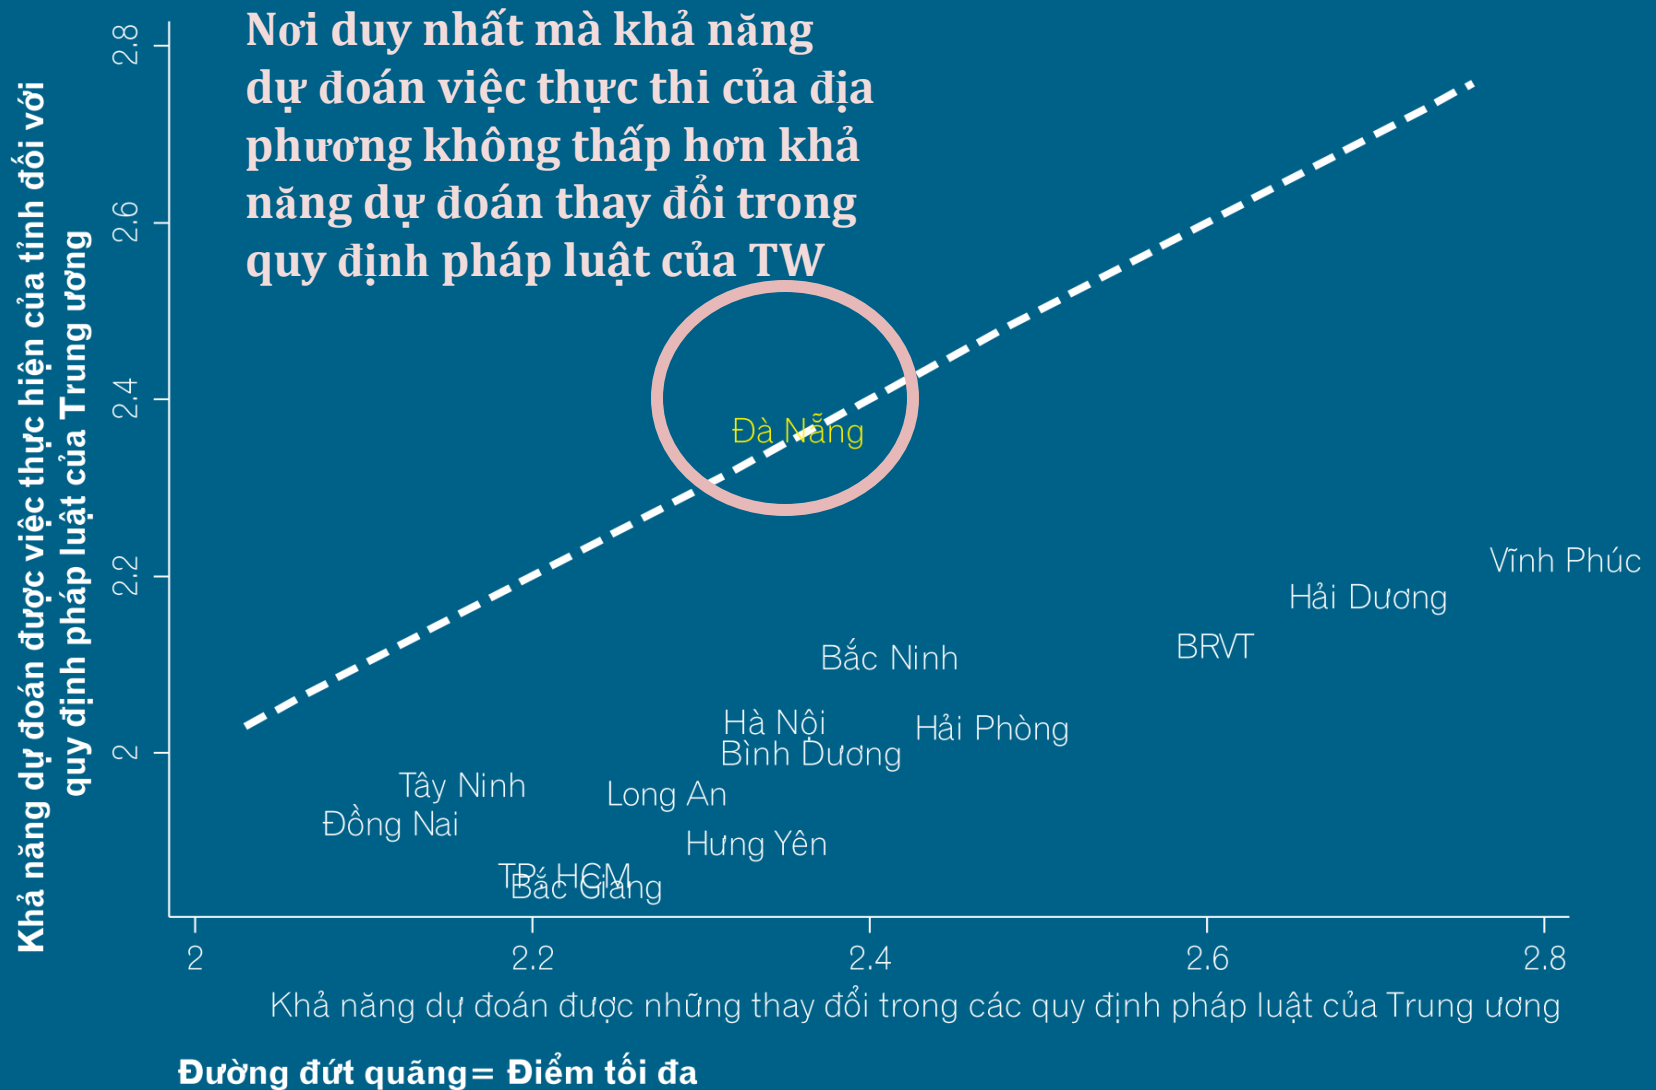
Nơi duy nhất mà khả năng dự đoán việc thực thi của địa phương không thấp hơn khả năng dự đoán thay đổi trong quy định pháp luật của TW

Khả năng dự đoán được việc thực hiện của tỉnh đối với quy định pháp luật của Trung ương

2.8
2.6
2.4
2.2
2

Đà Nẵng
Vĩnh Phúc
Hải Dương
BRVT
Bắc Ninh
Hà Nội
Hải Phòng
Bình Dương
Tây Ninh
Long An
Đồng Nai
Hưng Yên
TP. HCM
Bắc Giang

2
2.2
2.4
2.6
2.8

Khả năng dự đoán được những thay đổi trong các quy định pháp luật của Trung ương

Đường đứt quãng= Điểm tối đa